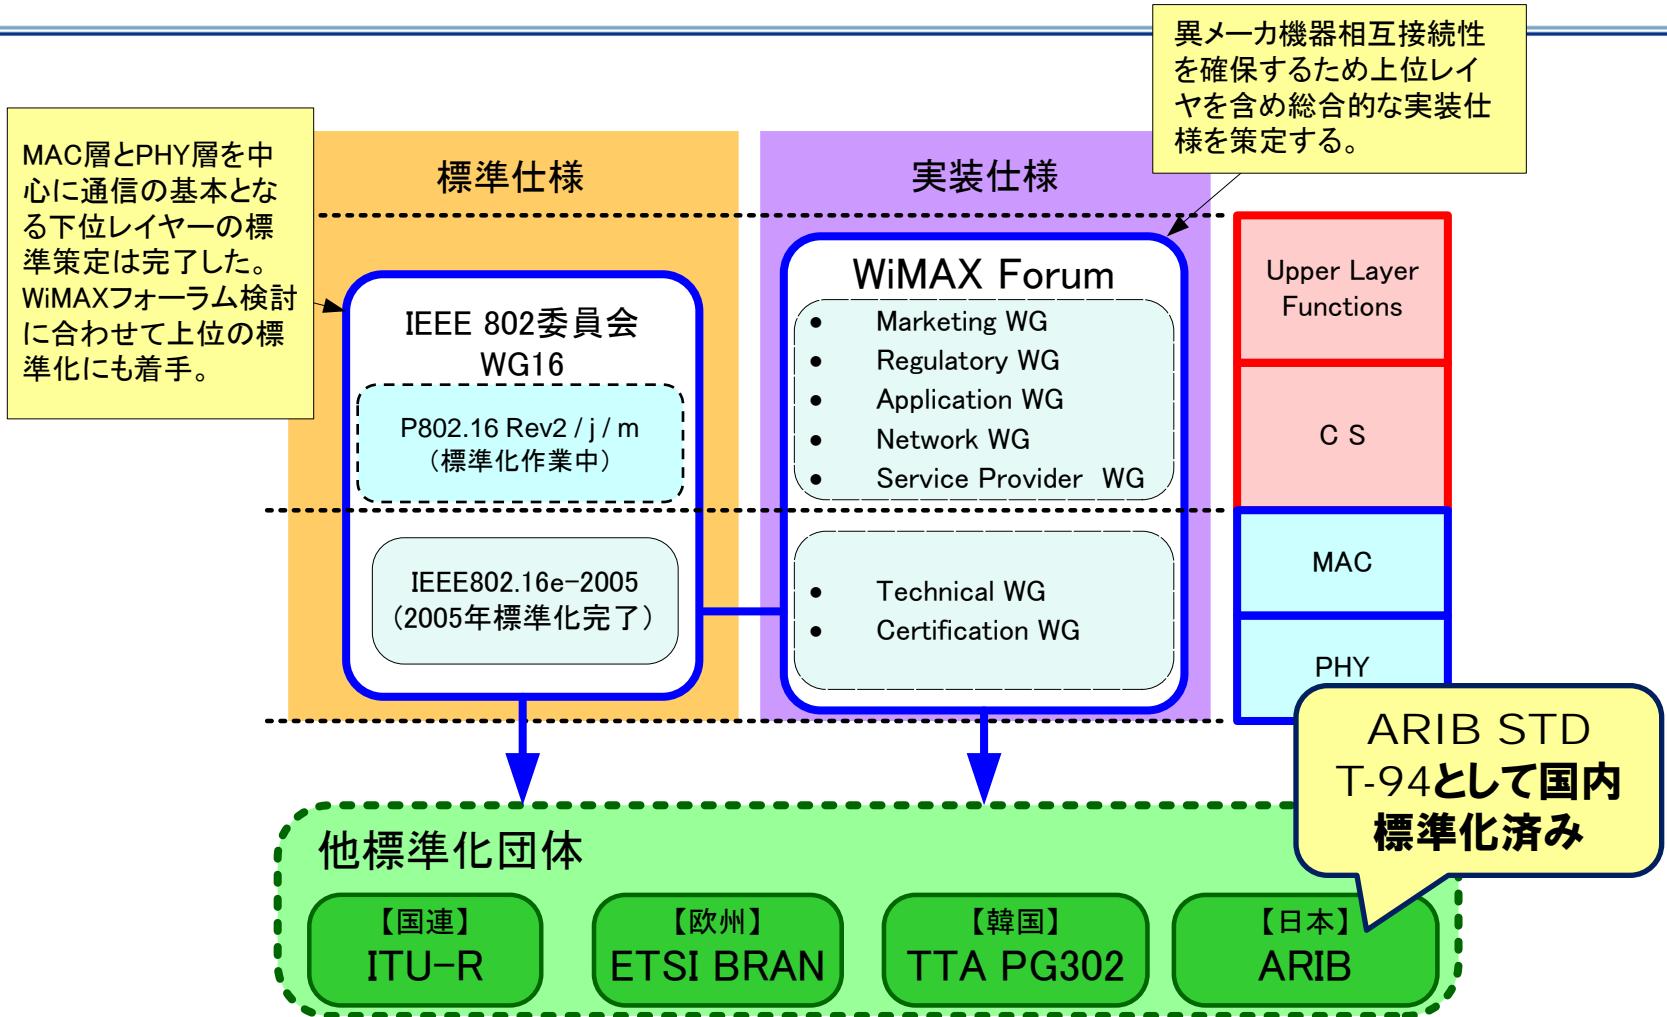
異メーカ機器相互接続性を確保するため上位レイヤを含め総合的な実装仕様を策定する。

MAC層とPHY層を中心に通信の基本となる下位レイヤーの標準策定は完了した。WiMAXフォーラム検討に合わせて上位の標準化にも着手。

標準仕様

実装仕様

IEEE 802委員会 WG16

P802.16 Rev2 / j / m （標準化作業中）

IEEE802.16e-2005 （2005年標準化完了）

WiMAX Forum

- Marketing WG
- Regulatory WG
- Application WG
- Network WG
- Service Provider WG

- Technical WG
- Certification WG

Upper Layer Functions

C S

MAC

PHY

ARIB STD T-94として国内標準化済み

他標準化団体

【国連】 ITU-R

【欧州】 ETSI BRAN

【韓国】 TTA PG302

【日本】 ARIB